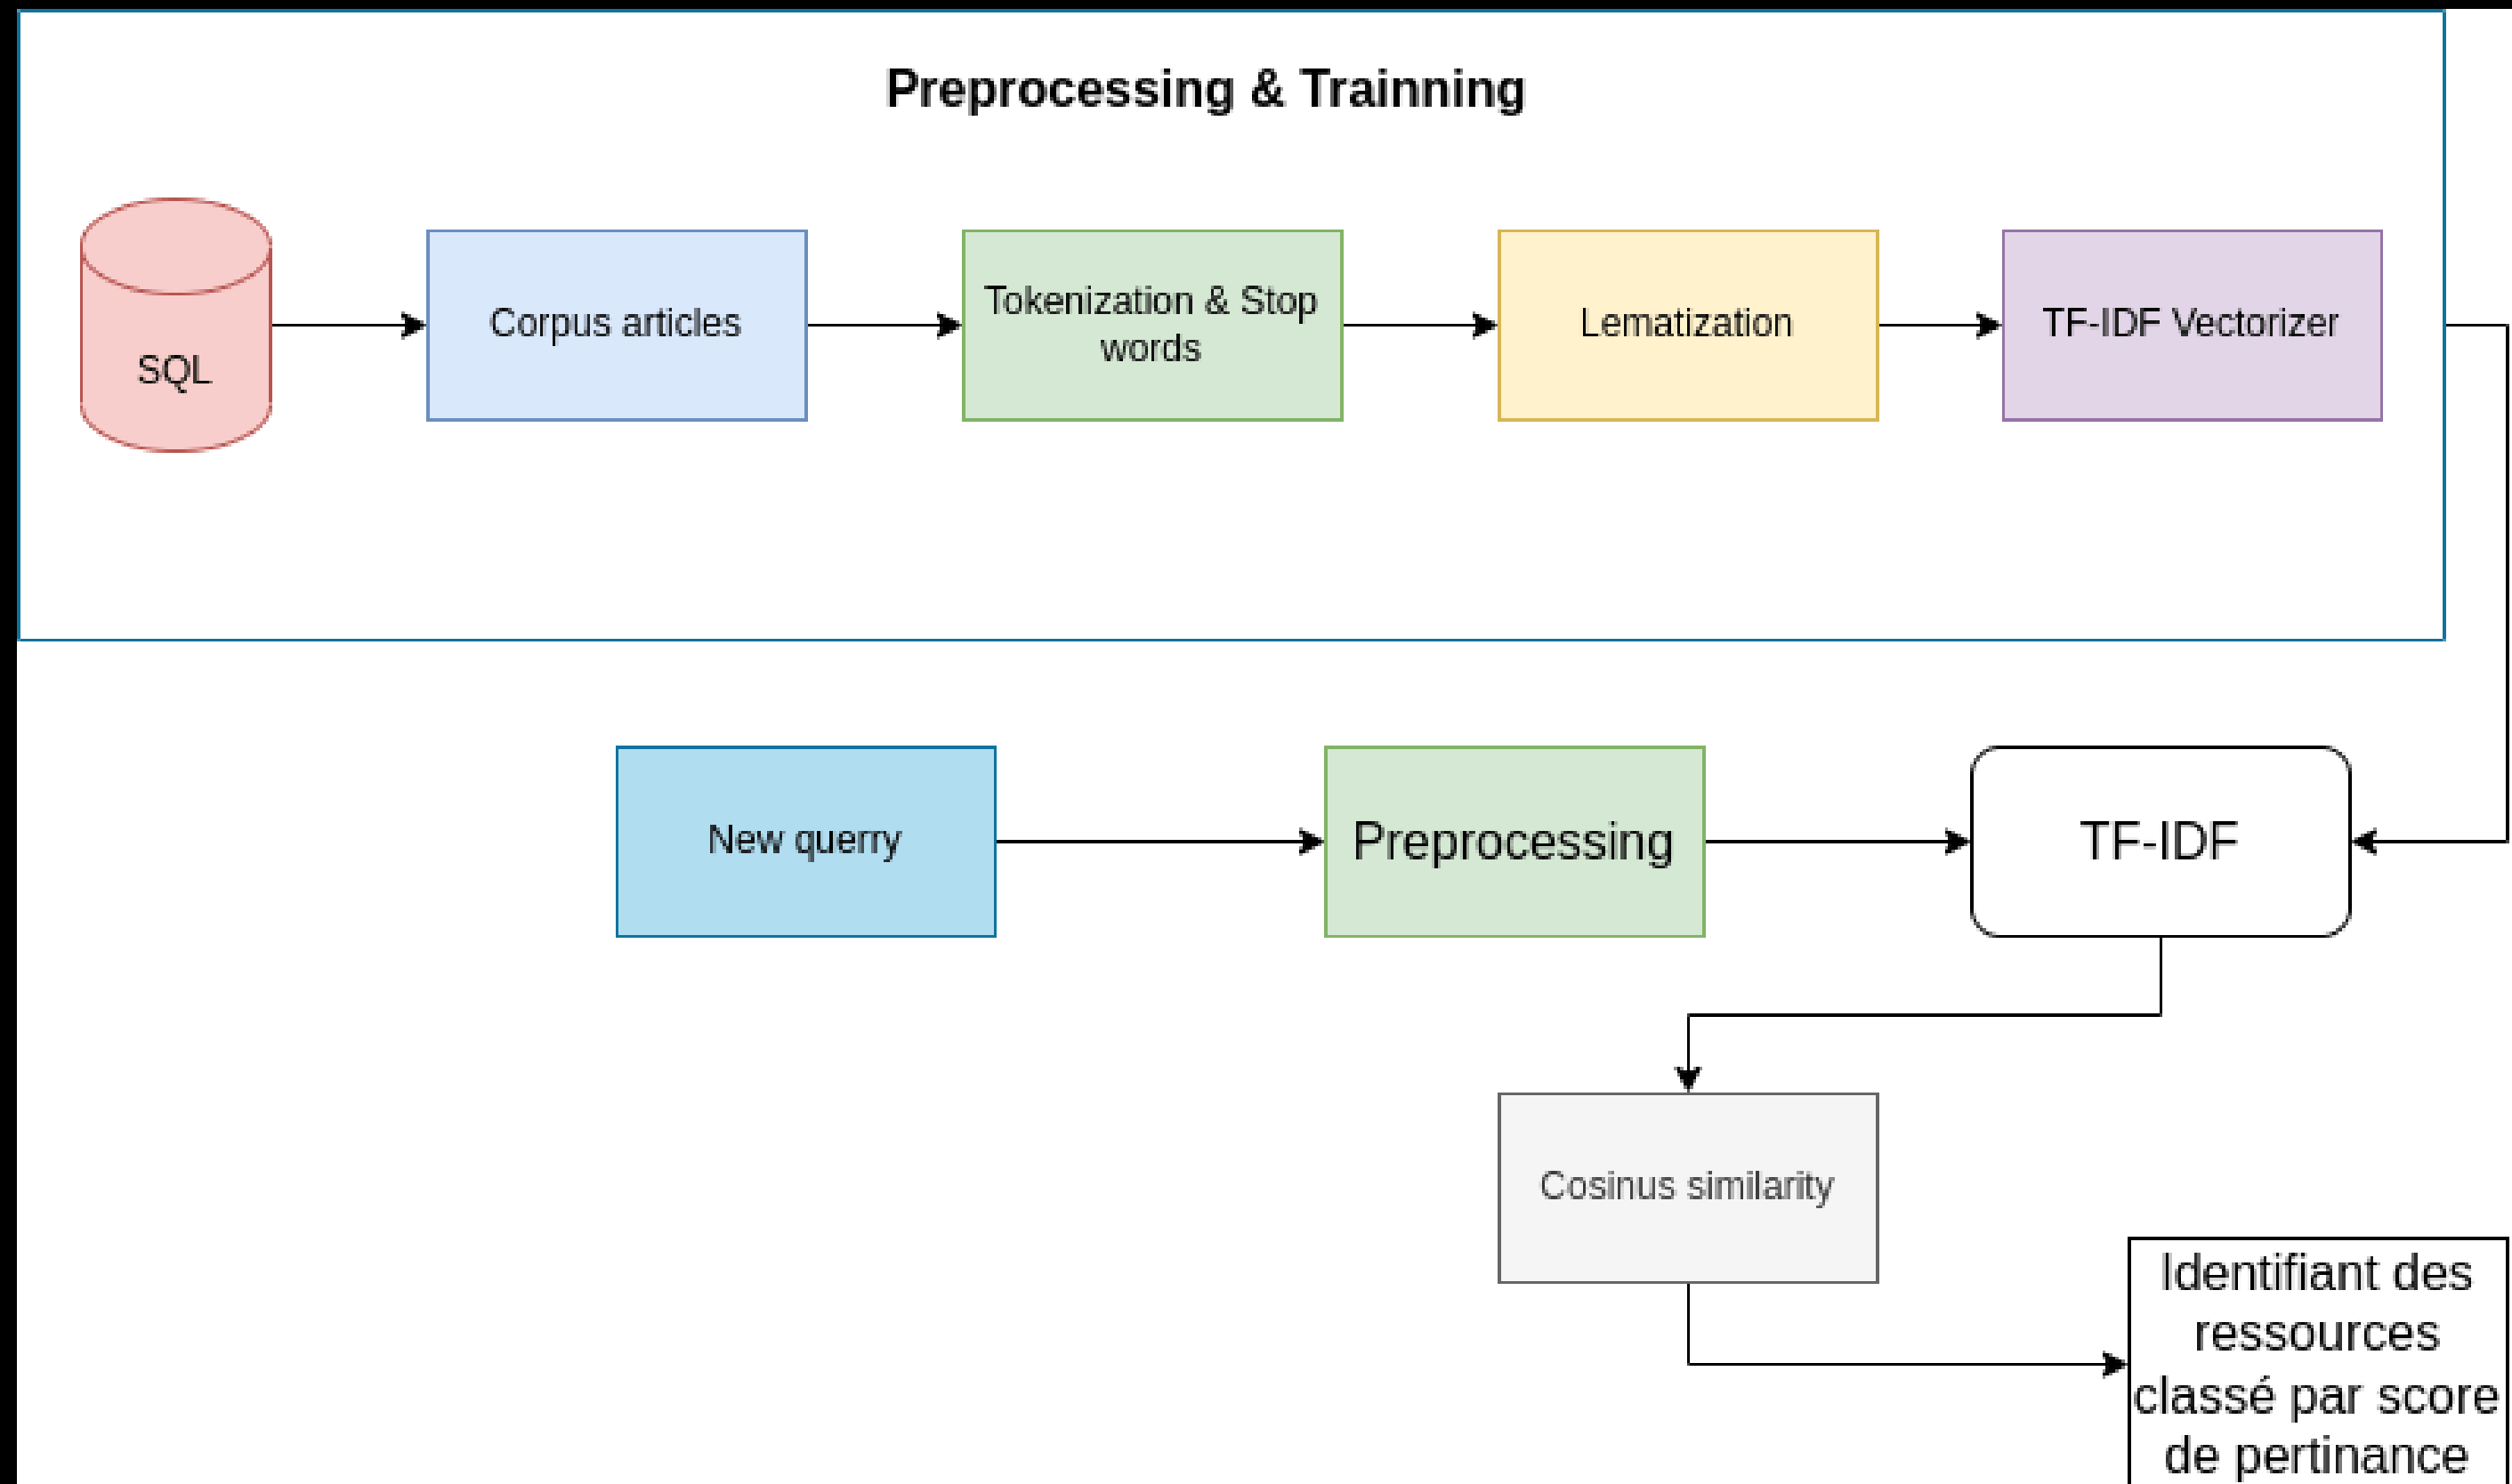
Preprocessing & Trainning

SQL

Corpus articles

Tokenization & Stop words

Lematization

TF-IDF Vectorizer

New querry

Preprocessing

TF-IDF

Cosinus similarity

Identifiant des ressources classé par score de pertinance